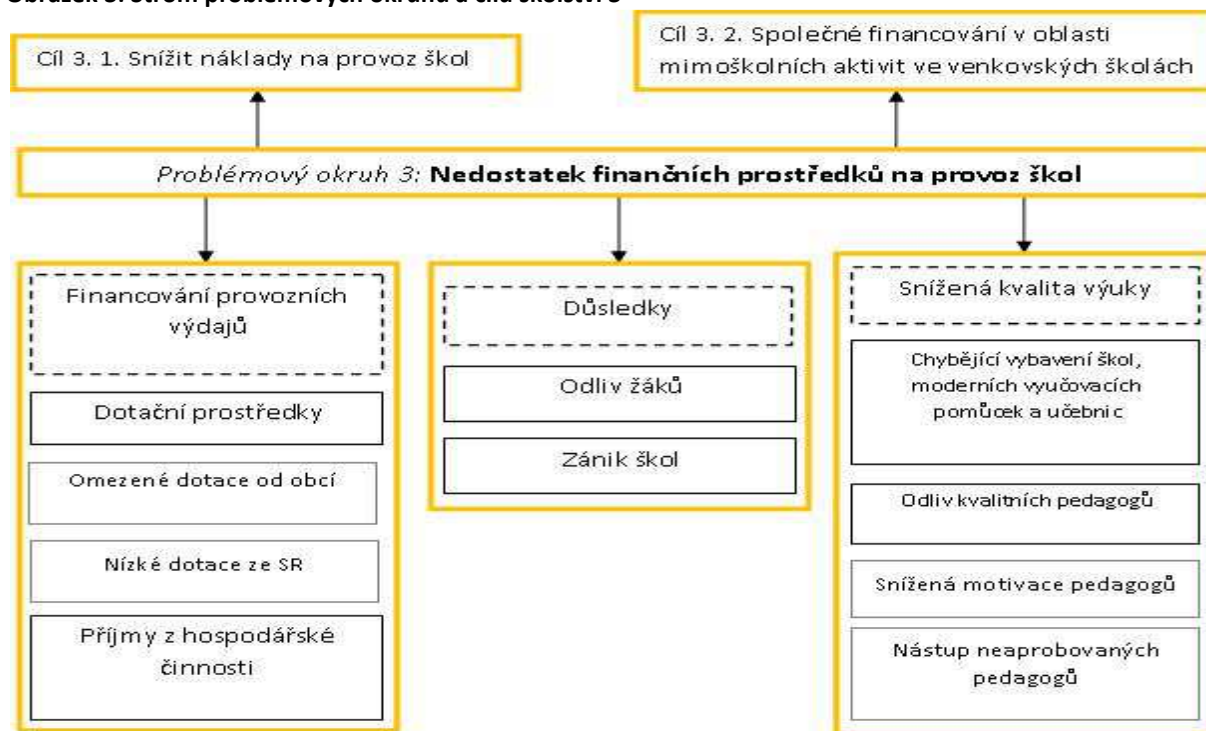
Obrázek 3: Strom problémových okruhů a cílů školství 3

Cíl 3. 1. Snížit náklady na provoz škol

Cíl 3. 2. Společné financování v oblasti mimoškolních aktivit ve venkovských školách

*Problémový okruh 3:* **Nedostatek finančních prostředků na provoz škol**

Financování provozních výdajů

Dotační prostředky

Omezené dotace od obcí

Nízké dotace ze SR

Příjmy z hospodářské činnosti

Důsledky

Odliv žáků

Zánik škol

Snížená kvalita výuky

Chybějící vybavení škol, moderních vyučovacích pomůcek a učebnic

Odliv kvalitních pedagogů

Snížená motivace pedagogů

Nástup neaprobovaných pedagogů